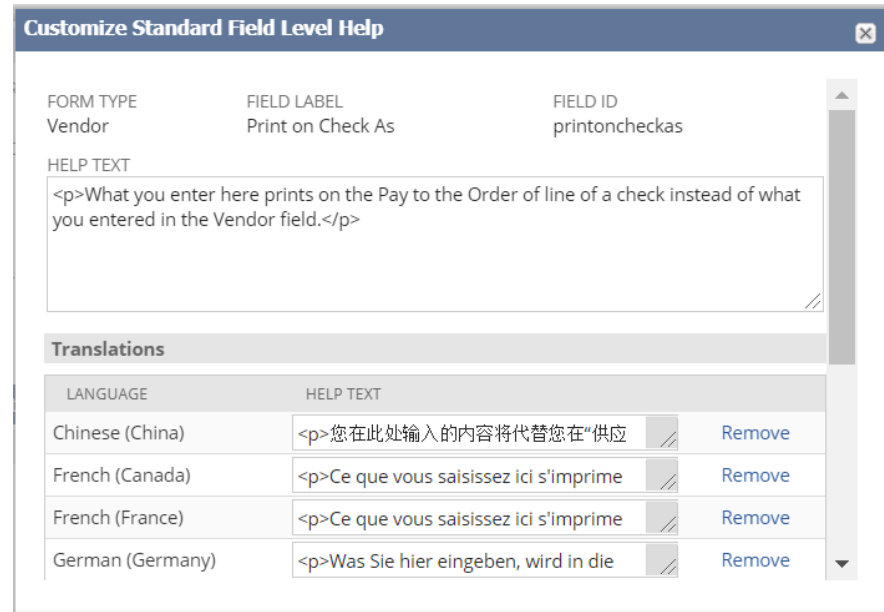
Customize Standard Field Level Help

FORM TYPE
Vendor

FIELD LABEL
Print on Check As

FIELD ID
printoncheckas

HELP TEXT

<p>What you enter here prints on the Pay to the Order of line of a check instead of what you entered in the Vendor field.</p>

Translations

| LANGUAGE | HELP TEXT | |
|---|---|---|
| Chinese (China) | <p>您在此处输入的内容将代替您在“供应 | Remove |
| French (Canada) | <p>Ce que vous saisissez ici s'imprime | Remove |
| French (France) | <p>Ce que vous saisissez ici s'imprime | Remove |
| German (Germany) | <p>Was Sie hier eingeben, wird in die | Remove |